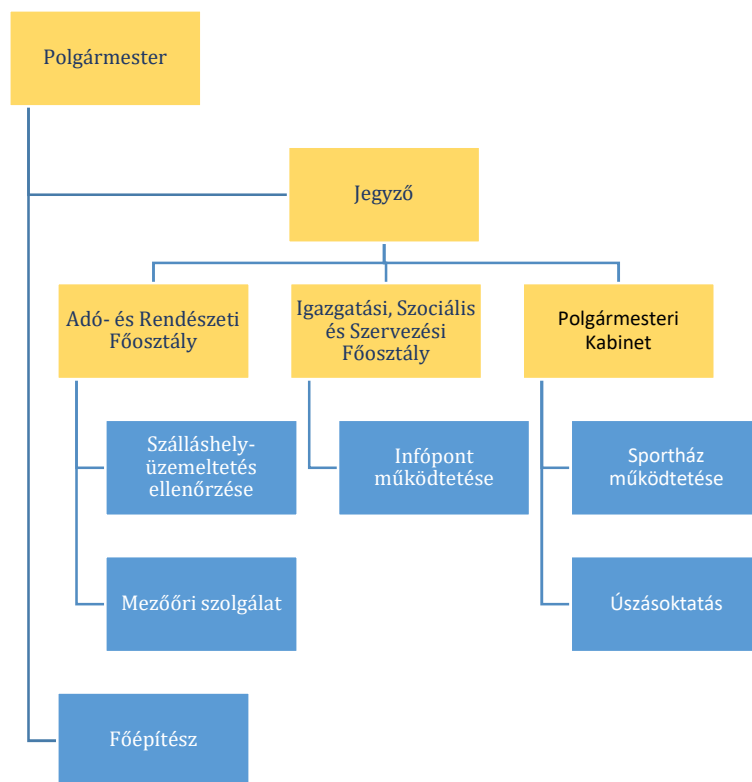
Polgármester

Jegyző

Adó- és Rendészeti Főosztály

Igazgatási, Szociális és Szervezési Főosztály

Polgármesteri Kabinet

Szálláshely-üzemeltetés ellenőrzése

Mezőőri szolgálat

Infópont működtetése

Sportház működtetése

Úszásoktatás

Főépítész